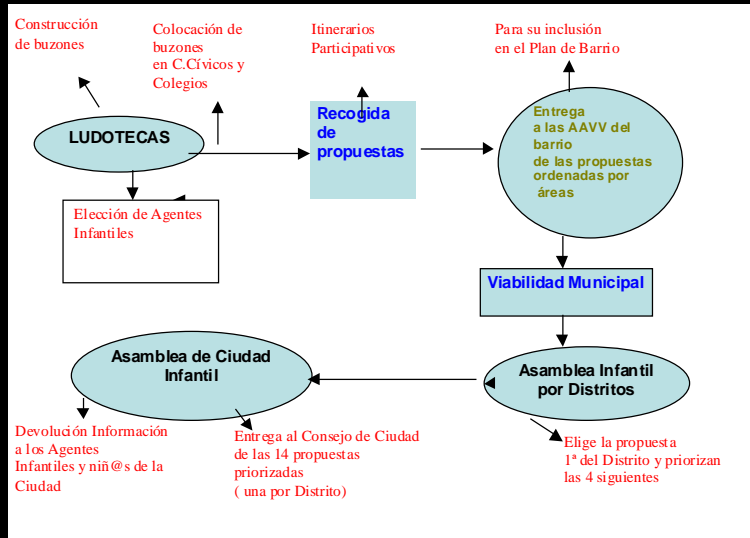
Construcción de buzones

Colocación de buzones en C.Cívicos y Colegios

Itinerarios Participativos

Para su inclusión en el Plan de Barrio

LUDOTECAS

Recogida de propuestas

Entrega a las AAVV del barrio de las propuestas ordenadas por áreas

Elección de Agentes Infantiles

Viabilidad Municipal

Asamblea de Ciudad Infantil

Asamblea Infantil por Distritos

Devolución Información a los Agentes Infantiles y niñ@s de la Ciudad

Entrega al Consejo de Ciudad de las 14 propuestas priorizadas ( una por Distrito)

Elige la propuesta 1ª del Distrito y priorizan las 4 siguientes